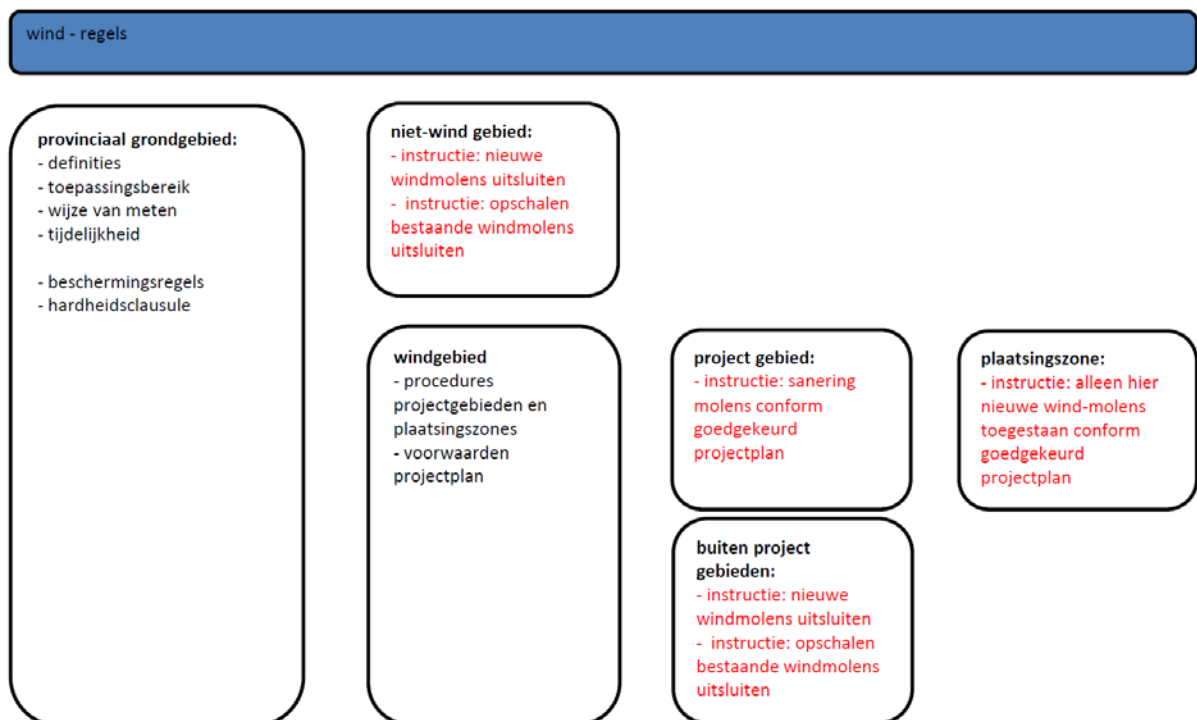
wind - regels

**provinciaal grondgebied:**
- definities
- toepassingsbereik
- wijze van meten
- tijdelijkheid

- beschermingsregels
- hardheidsclausule

**niet-wind gebied:**
- instructie: nieuwe windmolens uitsluiten
- instructie: opschalen bestaande windmolens uitsluiten

**windgebied**
- procedures projectgebieden en plaatsingszones
- voorwaarden projectplan

**project gebied:**
- instructie: sanering molens conform goedgekeurd projectplan

**plaatsingszone:**
- instructie: alleen hier nieuwe wind-molens toegestaan conform goedgekeurd projectplan

**buiten project gebieden:**
- instructie: nieuwe windmolens uitsluiten
- instructie: opschalen bestaande windmolens uitsluiten